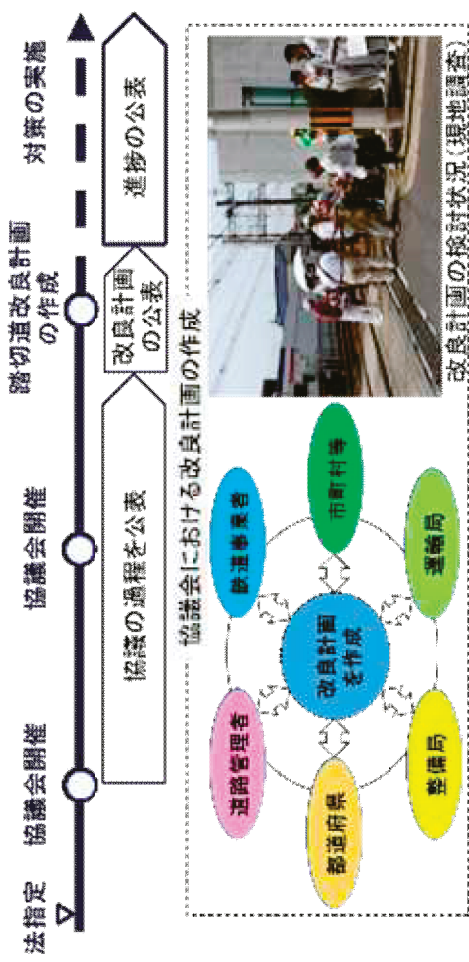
法指定

協議会開催

協議会開催

踏切道改良計画の作成

対策の実施

協議の過程を公表

改良計画の公表

進捗の公表

協議会における改良計画の作成

改良計画を作成

鉄道事業者

市町村等

運輸局

整備局

都道府県

道路管理者

改良計画の検討状況（現地調査）